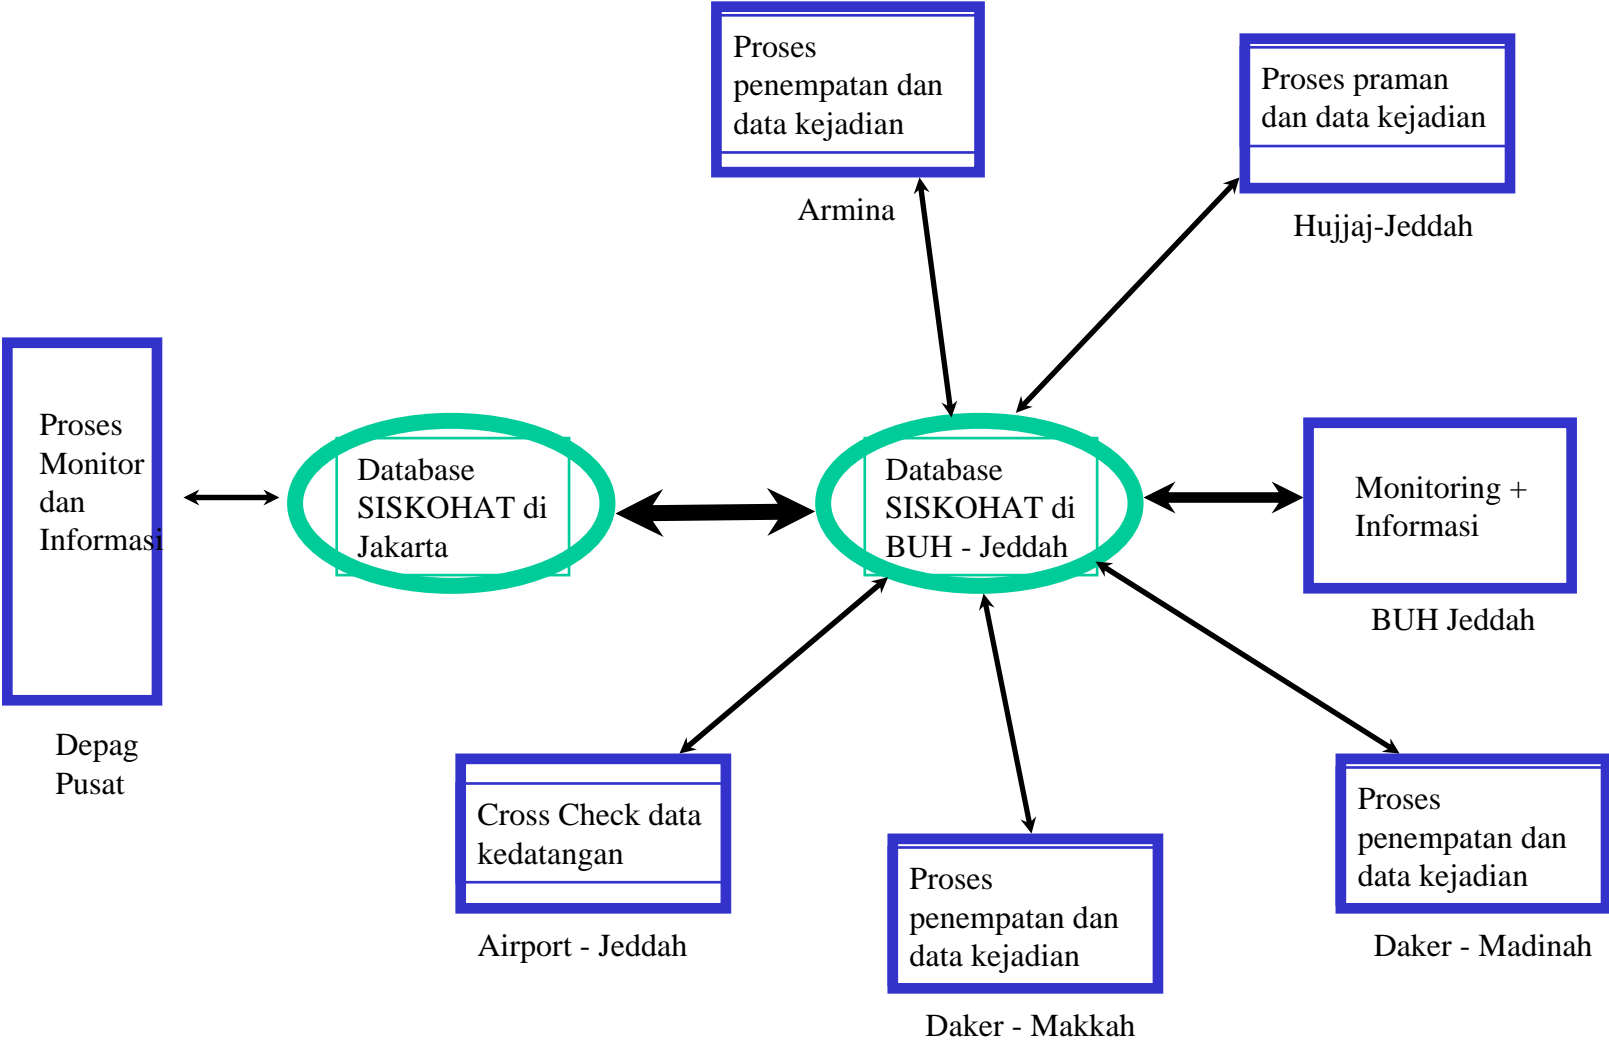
Proses penempatan dan data kejadian

Armina

Proses praman dan data kejadian

Hujjaj-Jeddah

Proses Monitor dan Informasi

Depag Pusat

Database SISKOHAT di Jakarta

Database SISKOHAT di BUH - Jeddah

Monitoring + Informasi

BUH Jeddah

Cross Check data kedatangan

Airport - Jeddah

Proses penempatan dan data kejadian

Daker - Makkah

Proses penempatan dan data kejadian

Daker - Madinah